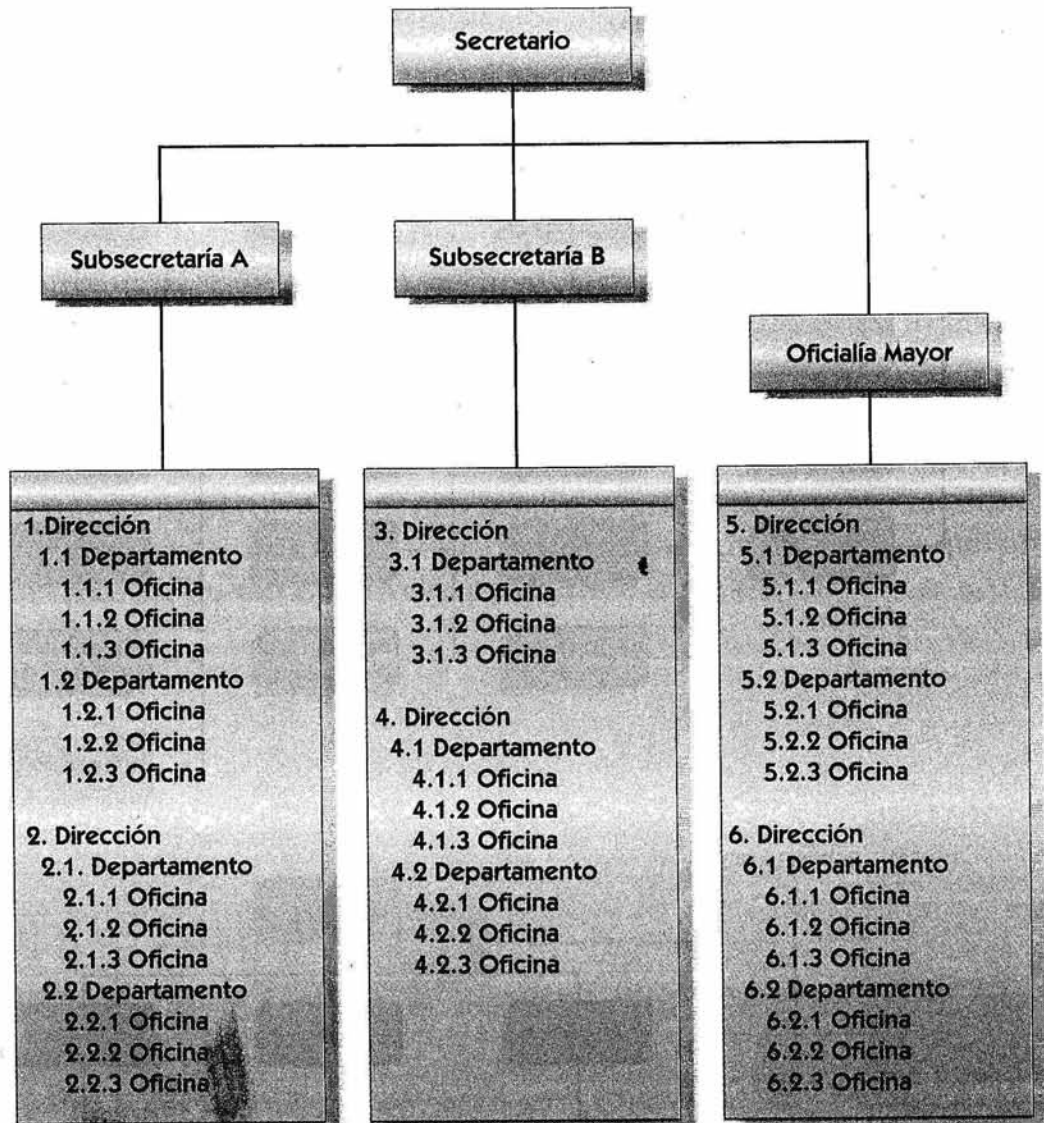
Secretario

Subsecretaría A

Subsecretaría B

Oficialía Mayor

1.Dirección
1.1 Departamento
1.1.1 Oficina
1.1.2 Oficina
1.1.3 Oficina
1.2 Departamento
1.2.1 Oficina
1.2.2 Oficina
1.2.3 Oficina

2. Dirección
2.1. Departamento
2.1.1 Oficina
2.1.2 Oficina
2.1.3 Oficina
2.2 Departamento
2.2.1 Oficina
2.2.2 Oficina
2.2.3 Oficina

3. Dirección
3.1 Departamento
3.1.1 Oficina
3.1.2 Oficina
3.1.3 Oficina

4. Dirección
4.1 Departamento
4.1.1 Oficina
4.1.2 Oficina
4.1.3 Oficina
4.2 Departamento
4.2.1 Oficina
4.2.2 Oficina
4.2.3 Oficina

5. Dirección
5.1 Departamento
5.1.1 Oficina
5.1.2 Oficina
5.1.3 Oficina
5.2 Departamento
5.2.1 Oficina
5.2.2 Oficina
5.2.3 Oficina

6. Dirección
6.1 Departamento
6.1.1 Oficina
6.1.2 Oficina
6.1.3 Oficina
6.2 Departamento
6.2.1 Oficina
6.2.2 Oficina
6.2.3 Oficina